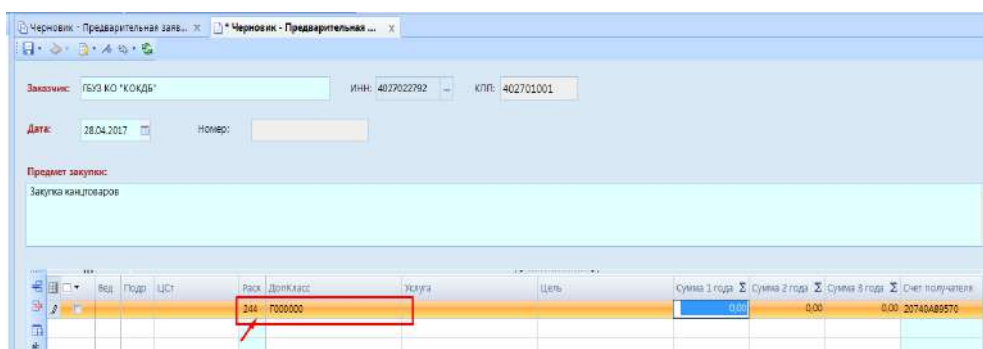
Черновик - Предварительная заяв... × * Черновик - Предварительная ... ×

Заказчик: ГБУЗ КО "КОКДБ" ИНН: 4027022792 ... КПП: 402701001

Дата: 28.04.2017 Номер:

Предмет закупки:

Закупка канцтоваров

| | Вед | Подр | ЦСт | Расх | ДопКласс | Услуга | Цель | Сумма 1 года Σ | Сумма 2 года Σ | Сумма 3 года Σ | Счет получателя |
|---|---|---|---|---|---|---|---|---|---|---|---|
| | | | | 244 | Г000000 | | | 0,00 | 0,00 | 0,00 | 20740А89570 |